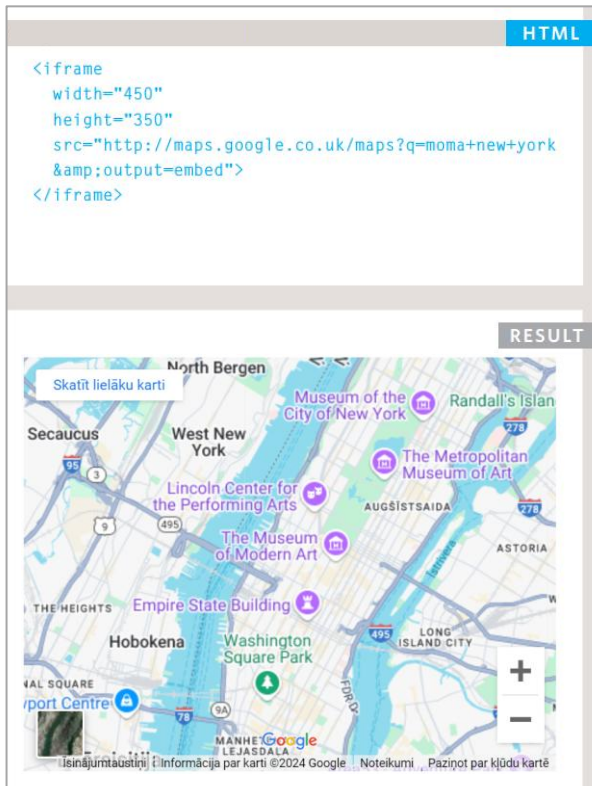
HTML

<iframe
  width="450"
  height="350"
  src="http://maps.google.co.uk/maps?q=moma+new+york
  &amp;output=embed">
</iframe>

RESULT

Skatīt lielāku karti

North Bergen
Museum of the City of New York
Randall's Islan
Secaucus
West New York
278
95
3
The Metropolitan Museum of Art
Lincoln Center for the Performing Arts
495
9
AUGŠISTSAIDA
278
The Museum of Modern Art
ASTORIA
THE HEIGHTS
Empire State Building
Hobokena
495
LONG ISLAND CITY
Washington Square Park
NAL SQUARE
vport Centre
78
9A
FDR
MANHE
LEJASDALA
+
−
Google
Īsinājumtaustiņi | Informācija par karti ©2024 Google | Noteikumi | Paziņot par kļūdu kartē